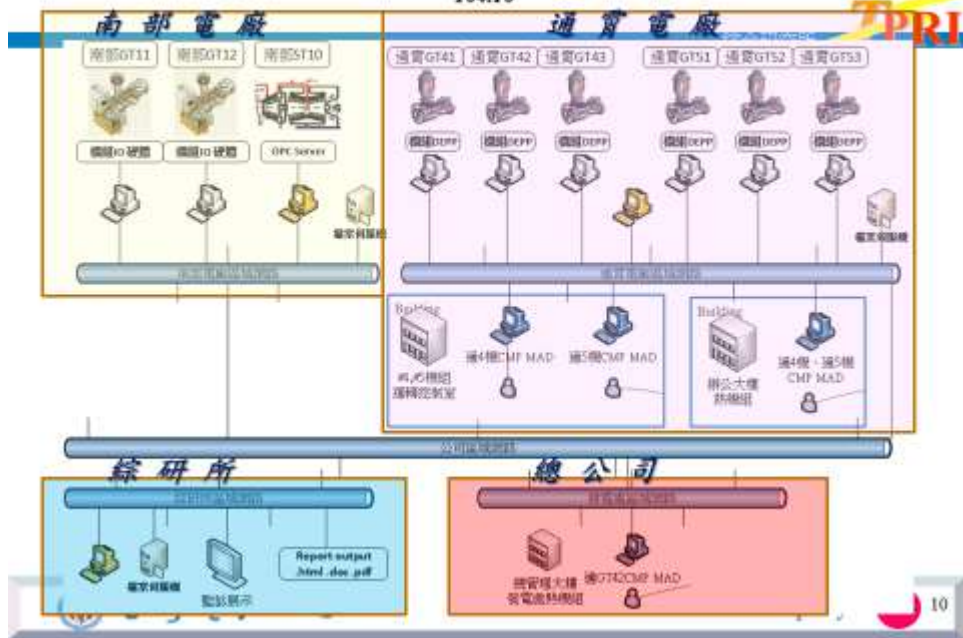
南部電廠

南部GT11
南部GT12
南部ST10
機組IO硬體
機組IO硬體
OPC Server
專家伺服器
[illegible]

通霄電廠

TPRI

通霄GT41
通霄GT42
通霄GT43
通霄GT51
通霄GT52
通霄GT53
機組DEPP
機組DEPP
機組DEPP
機組DEPP
機組DEPP
機組DEPP
專家伺服器
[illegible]

Building
#4,#5機組
運轉控制室
通4機CMP MAD
通5機CMP MAD

Building
辦公大樓
熱機組
通4機、通5機
CMP MAD

公司區域網路

綜研所
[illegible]
專家伺服器
監診展示
Report output
.html .doc .pdf

總公司
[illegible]
總管理大樓
發電處熱機組
通GT42CMP MAD

10